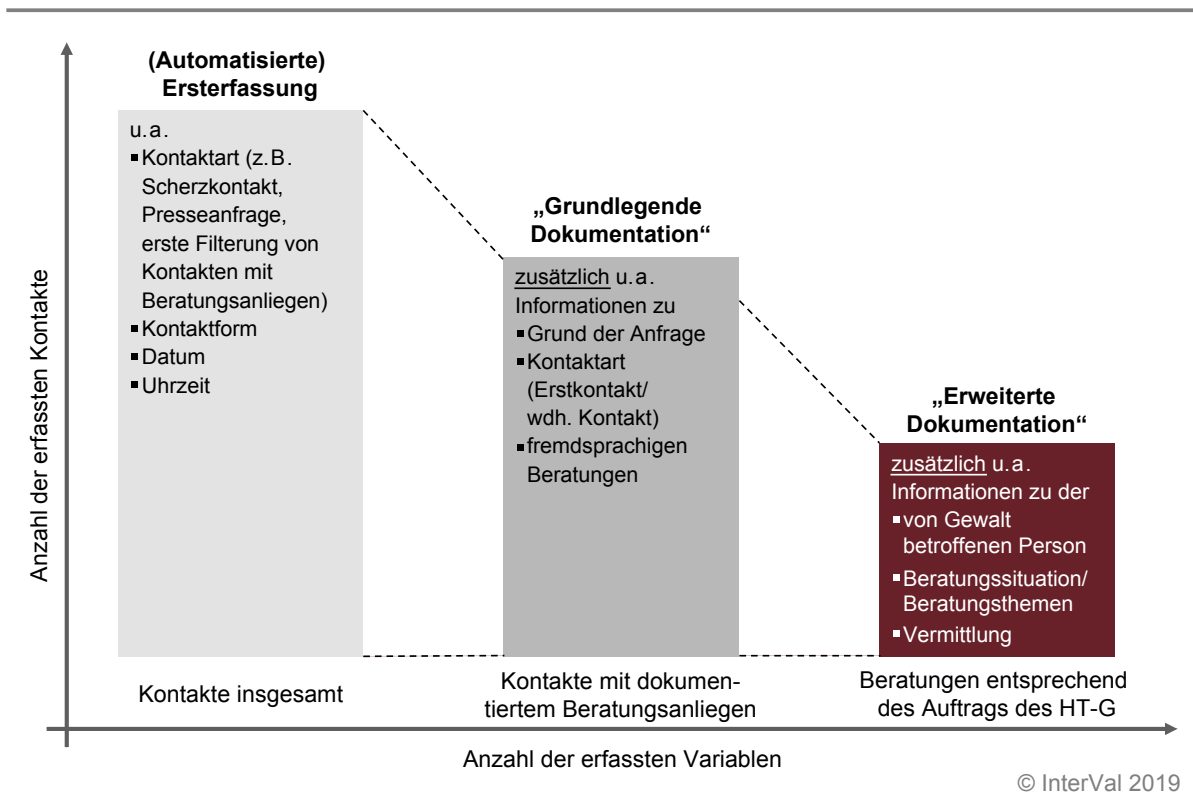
Anzahl der erfassten Kontakte

(Automatisierte) Ersterfassung

u.a.
▪ Kontaktart (z.B. Scherzkontakt, Presseanfrage, erste Filterung von Kontakten mit Beratungsanliegen)
▪ Kontaktform
▪ Datum
▪ Uhrzeit

„Grundlegende Dokumentation“

zusätzlich u.a. Informationen zu
▪ Grund der Anfrage
▪ Kontaktart (Erstkontakt/ wdh. Kontakt)
▪ fremdsprachigen Beratungen

„Erweiterte Dokumentation“

zusätzlich u.a. Informationen zu der
▪ von Gewalt betroffenen Person
▪ Beratungssituation/ Beratungsthemen
▪ Vermittlung

Kontakte insgesamt

Kontakte mit dokumentiertem Beratungsanliegen

Beratungen entsprechend des Auftrags des HT-G

Anzahl der erfassten Variablen

© InterVal 2019